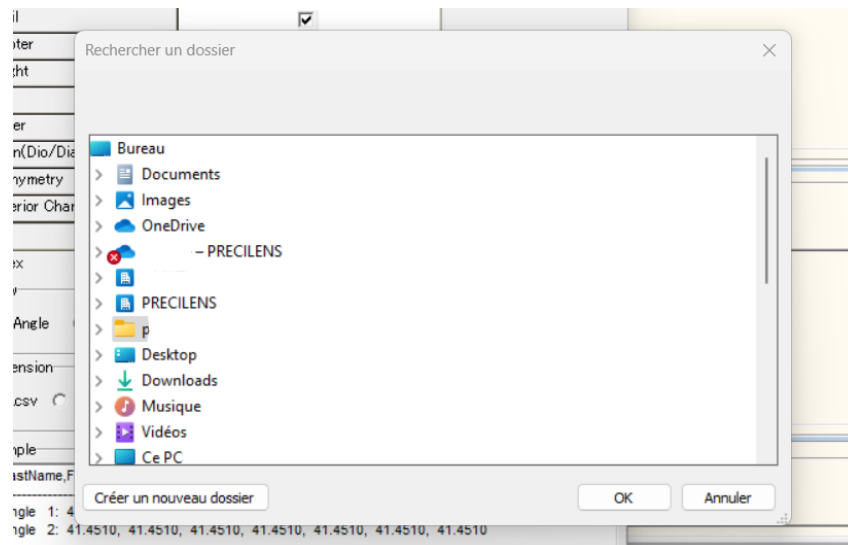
il
pter
ght
er
n(Dio/Dia
nmetry
erior Char
ex
Angle
ension
csv
nple
astName,F
ngle 1: 4
ngle 2: 41.4510, 41.4510, 41.4510, 41.4510, 41.4510, 41.4510, 41.4510

Rechercher un dossier

Bureau
Documents
Images
OneDrive
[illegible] - PRECILENS
PRECILENS
p
Desktop
Downloads
Musique
Vidéos
Ce PC

Créer un nouveau dossier
OK
Annuler